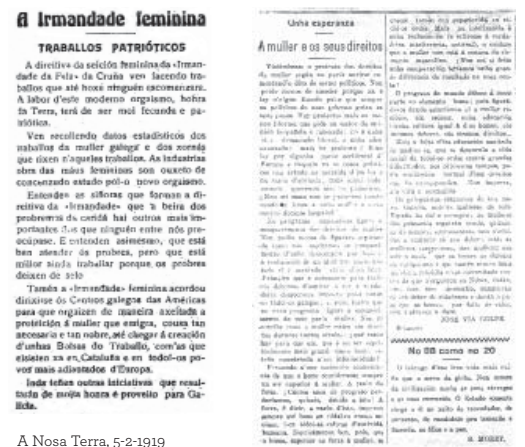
A Irmandade feminina

TRABALLOS PATRIÓTICOS

A directiva da seición feminina da «Irmandade da Fala» da Cruña ven facendo traballos que até hoxe ninguén escomenzaira. A labor d'este moderno orgaismo, honra da Terra, terá de ser mui fecunda e patriótica.

Ven recollendo datos estadísticos dos nabeos da muller galega e dos xornás que tixen n'aqueles traballos. As industrias obra das máis feminas son ouxeto de coaczeudo estado pól-o novo orgaismo.

Entende as siñoras que forman a directiva da «Irmandade» que a beira dos problemas da caridá hai outros mais importantes d'os que ninguén entre nós preocúpase. E entenden asimesmo, que está ben atender ós probes, pero que está millor moita traballar porque os probes deixen de selo

Tamén a «Irmandade» feminina acordou dirixirse ós Centros galegos das Américas para que organicen de maneira axeitada a proteición á muller que emigra, cousa tan necesaria e tan nobre, así chegar á creación d'unhas Bolsas do Traballo, com'as que existen xa en Cataluña e en todol-os povos mais adiantados d'Europa.

Inda teñen outras iniciativas que resultarán de moita honra e proveito para Galicia.

A Nosa Terra, 5-2-1919

Unha esperanza

A muller e os seus direitos

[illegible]

JOSÉ VIA COUPE

No 88 coma no 20

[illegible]

A. MOREY.